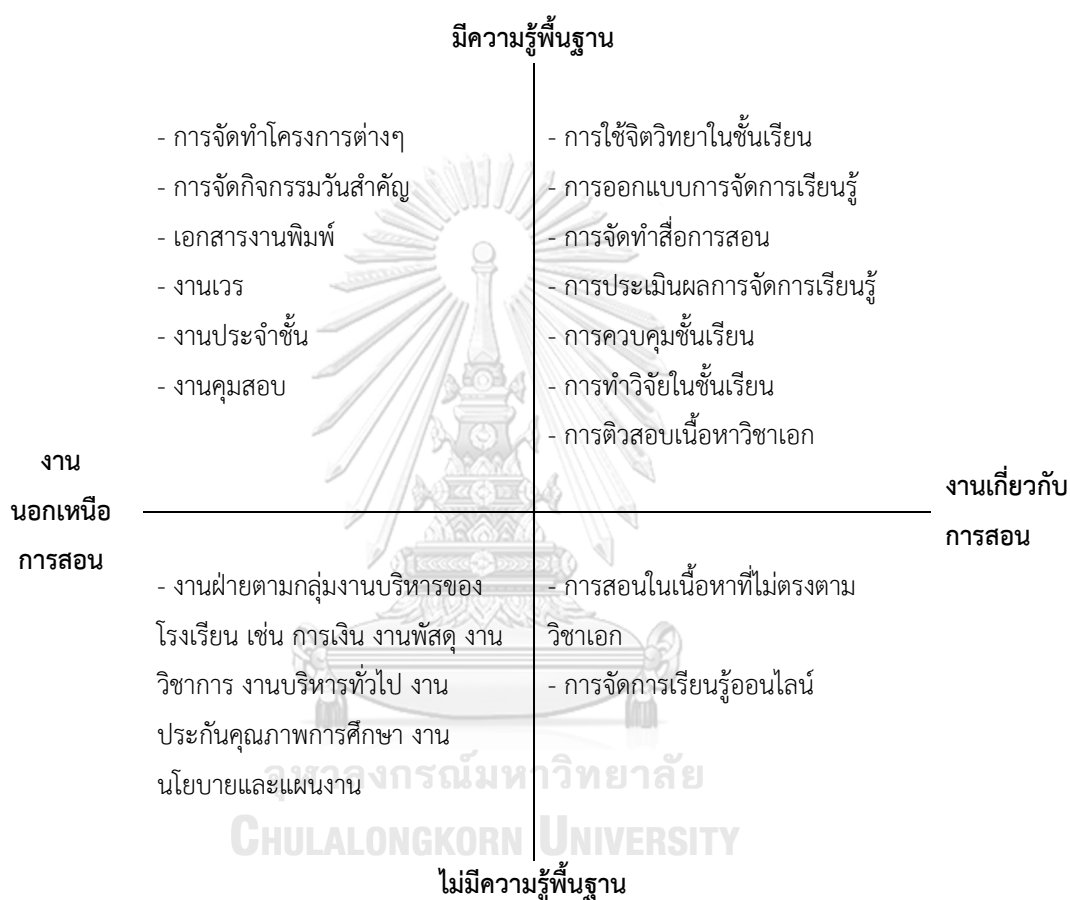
มีความรู้พื้นฐาน

- การจัดทำโครงการต่างๆ
- การจัดกิจกรรมวันสำคัญ
- เอกสารงานพิมพ์
- งานเวร
- งานประจำชั้น
- งานคุมสอบ

- การใช้จิตวิทยาในชั้นเรียน
- การออกแบบการจัดการเรียนรู้
- การจัดทำสื่อการสอน
- การประเมินผลการจัดการเรียนรู้
- การควบคุมชั้นเรียน
- การทำวิจัยในชั้นเรียน
- การติวสอบเนื้อหาวิชาเอก

งานนอกเหนือการสอน

งานเกี่ยวกับการสอน

- งานฝ่ายตามกลุ่มงานบริหารของโรงเรียน เช่น การเงิน งานพัสดุ งานวิชาการ งานบริหารทั่วไป งานประกันคุณภาพการศึกษา งานนโยบายและแผนงาน

- การสอนในเนื้อหาที่ไม่ตรงตามวิชาเอก
- การจัดการเรียนรู้ออนไลน์

จุฬาลงกรณ์มหาวิทยาลัย
CHULALONGKORN UNIVERSITY

ไม่มีความรู้พื้นฐาน